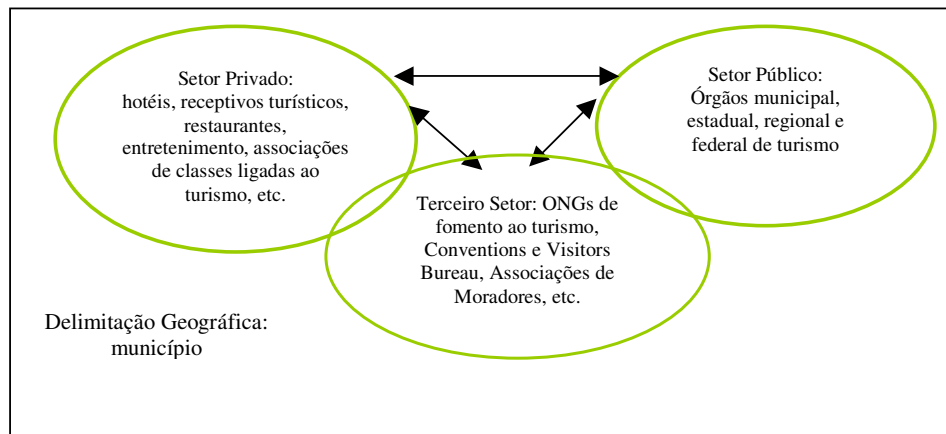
Setor Privado:
hotéis, receptivos turísticos, restaurantes, entretenimento, associações de classes ligadas ao turismo, etc.

Setor Público:
Órgãos municipal, estadual, regional e federal de turismo

Terceiro Setor: ONGs de fomento ao turismo, Conventions e Visitors Bureau, Associações de Moradores, etc.

Delimitação Geográfica:
município